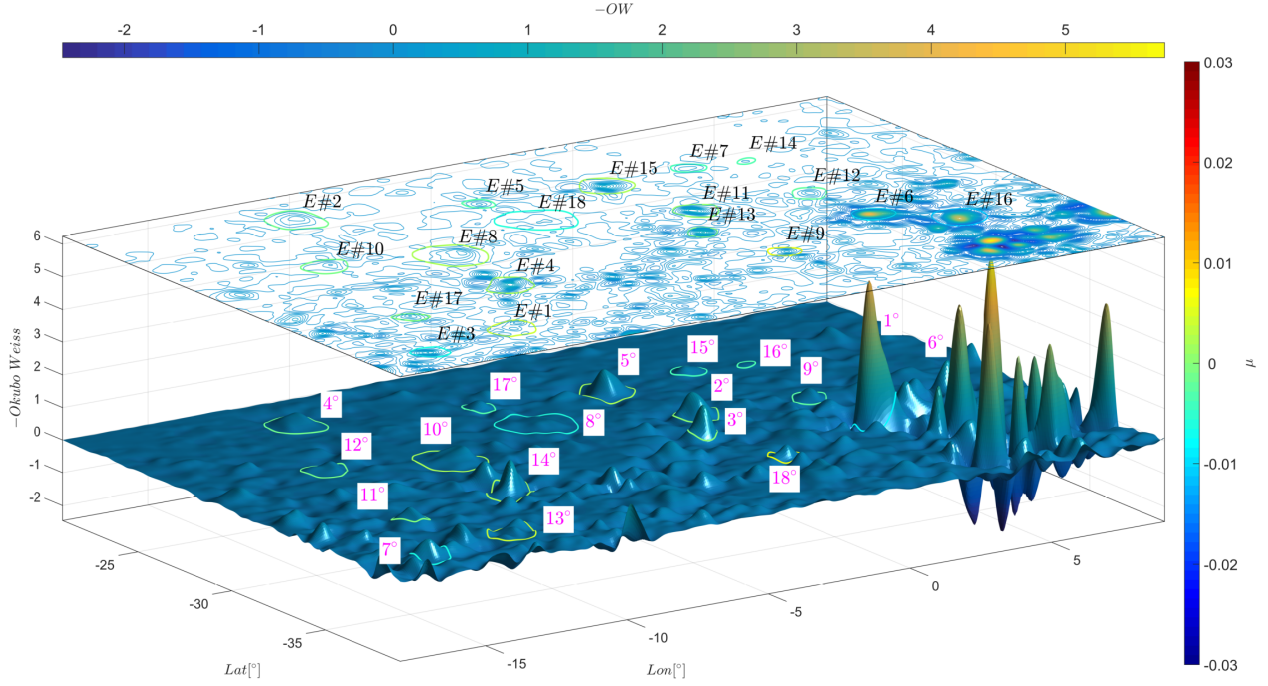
$-OW$

-2 -1 0 1 2 3 4 5

0.03
0.02
0.01
0
-0.01
-0.02
-0.03
$\mu$

$E\#2$ $E\#5$ $E\#15$ $E\#7$ $E\#14$ $E\#18$ $E\#11$ $E\#13$ $E\#12$ $E\#6$ $E\#16$ $E\#10$ $E\#8$ $E\#9$ $E\#4$ $E\#17$ $E\#1$ $E\#3$

6
5
4
3
2
1
0
-1
-2
$-Okubo\ Weiss$

$1^{\circ}$ $6^{\circ}$ $5^{\circ}$ $15^{\circ}$ $16^{\circ}$ $17^{\circ}$ $2^{\circ}$ $9^{\circ}$ $4^{\circ}$ $8^{\circ}$ $3^{\circ}$ $10^{\circ}$ $12^{\circ}$ $14^{\circ}$ $18^{\circ}$ $11^{\circ}$ $13^{\circ}$ $7^{\circ}$

-25
-30
-35
$Lat[^{\circ}]$

-15 -10 -5 0 5
$Lon[^{\circ}]$